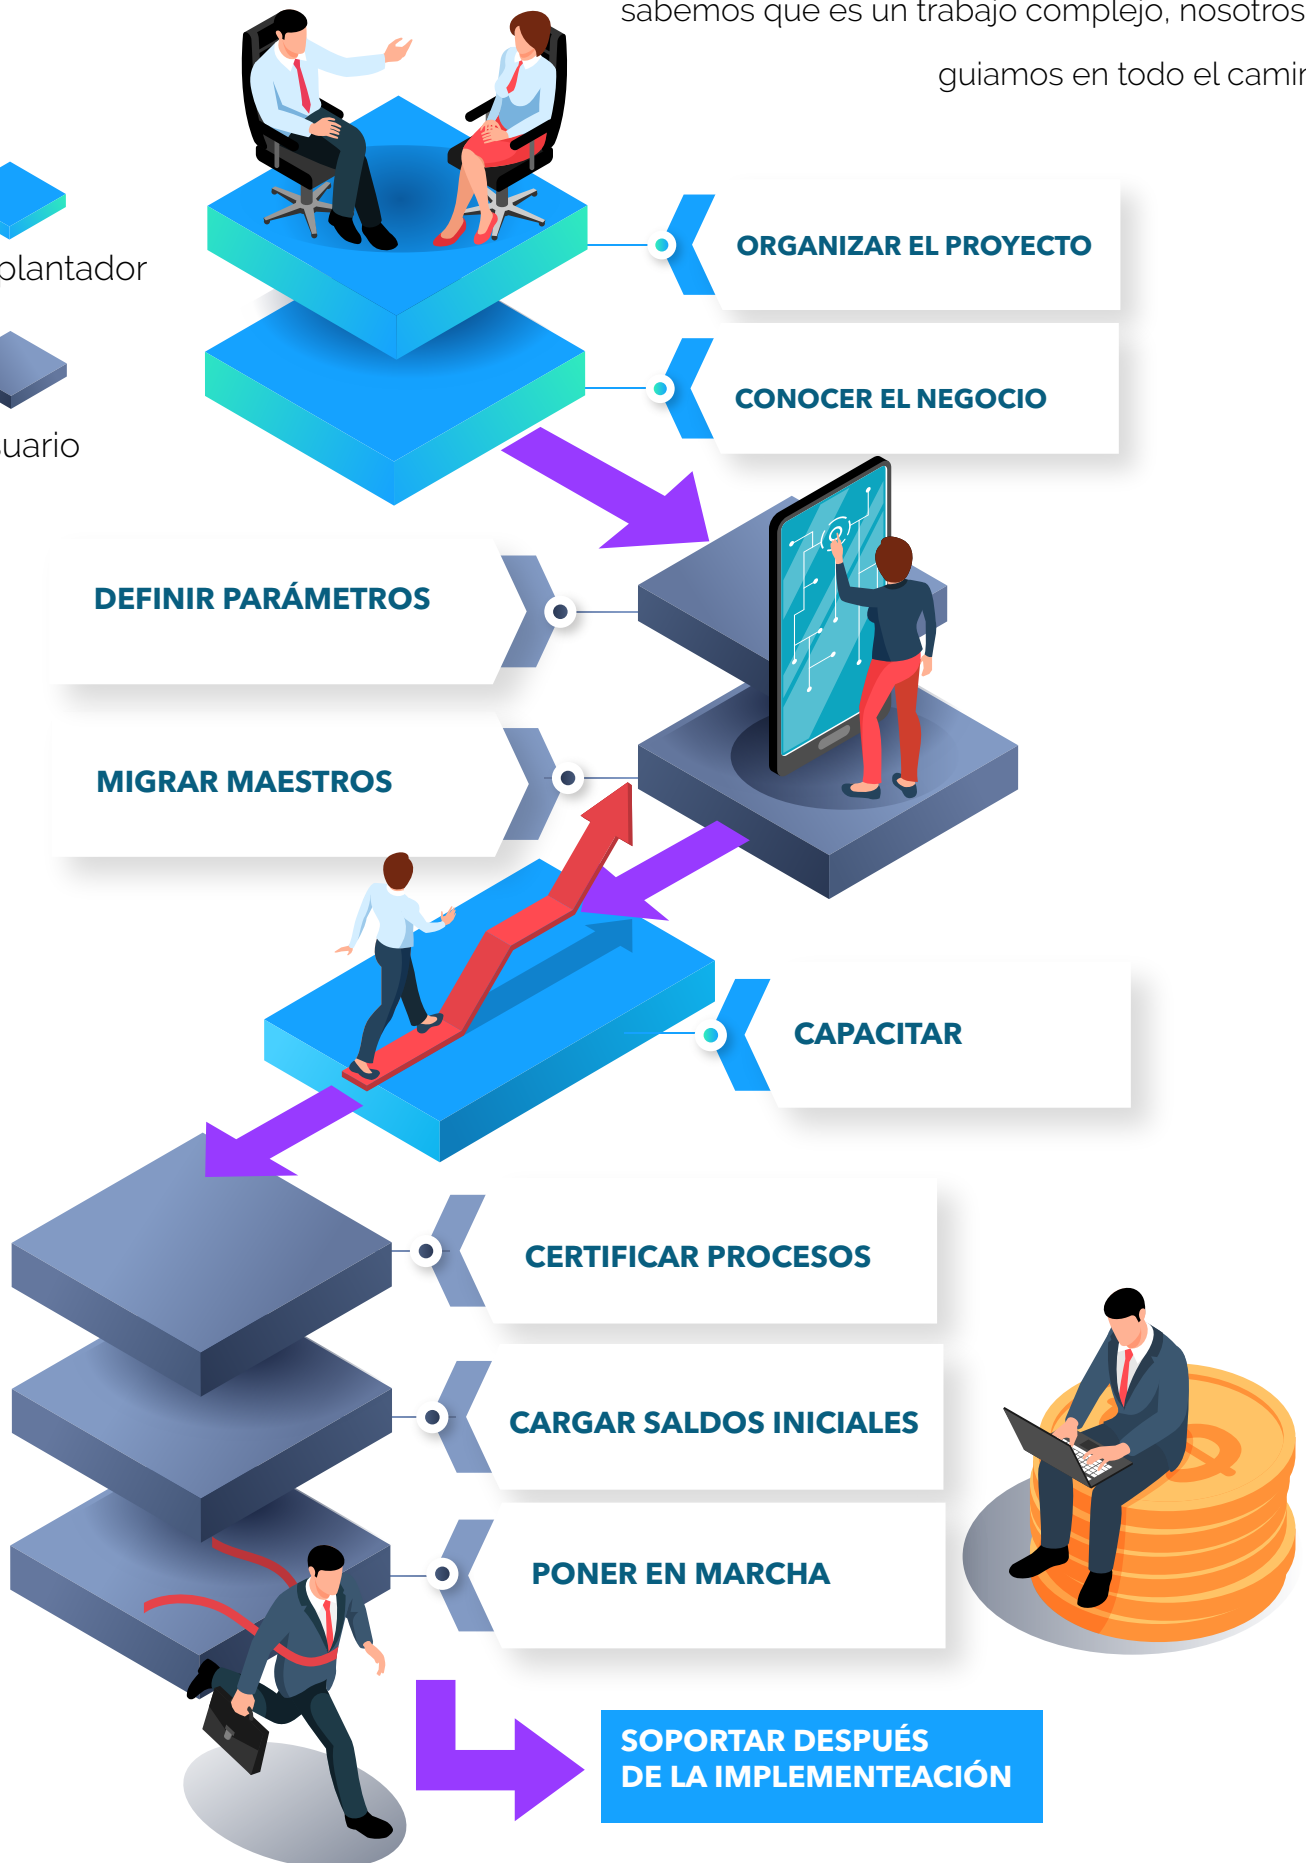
sabemos que es un trabajo complejo, nosotros

guiamos en todo el camir

plantador

uario

ORGANIZAR EL PROYECTO

CONOCER EL NEGOCIO

DEFINIR PARÁMETROS

MIGRAR MAESTROS

CAPACITAR

CERTIFICAR PROCESOS

CARGAR SALDOS INICIALES

PONER EN MARCHA

SOPORTAR DESPUÉS DE LA IMPLEMENTEACIÓN